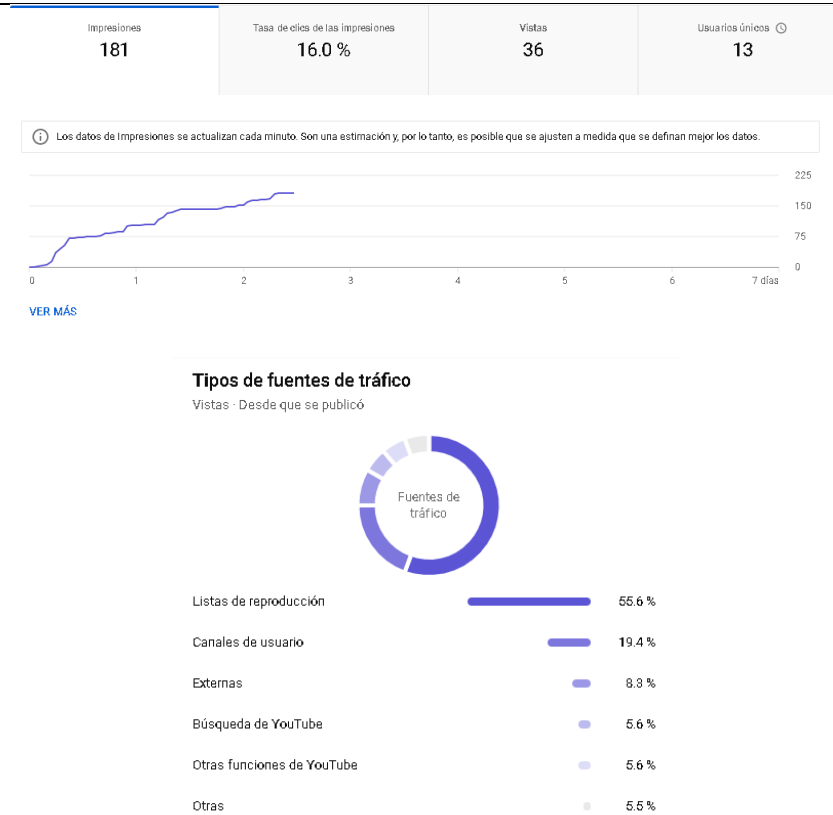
Impresiones
181

Tasa de clics de las impresiones
16.0 %

Vistas
36

Usuarios únicos
13

Los datos de Impresiones se actualizan cada minuto. Son una estimación y, por lo tanto, es posible que se ajusten a medida que se definan mejor los datos.

225
150
75
0

0 1 2 3 4 5 6 7 días

VER MÁS

Tipos de fuentes de tráfico
Vistas · Desde que se publicó

Fuentes de tráfico

| | |
|---|---|
| Listas de reproducción | 55.6 % |
| Canales de usuario | 19.4 % |
| Externas | 8.3 % |
| Búsqueda de YouTube | 5.6 % |
| Otras funciones de YouTube | 5.6 % |
| Otras | 5.5 % |